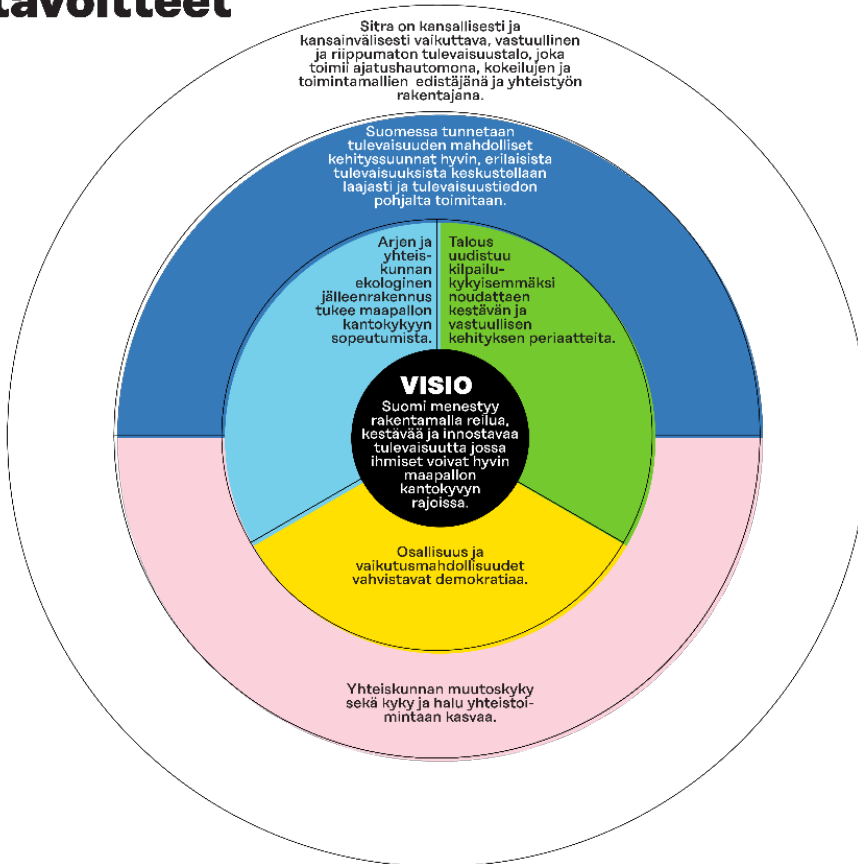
tavoitteet

Sitra on kansallisesti ja kansainvälisesti vaikuttava, vastuullinen ja riippumaton tulevaisuustalo, joka toimii ajatushautomona, kokeilujen ja toimintamallien edistäjänä ja yhteistyön rakentajana.

Suomessa tunnetaan tulevaisuuden mahdolliset kehityssuunnat hyvin, erilaisista tulevaisuuksista keskustellaan laajasti ja tulevaisuustiedon pohjalta toimitaan.

Arjen ja yhteiskunnan ekologinen jälleenrakennus tukee maapallon kantokykyyn sopeutumista.

Talous uudistuu kilpailukykyisemmäksi noudattaen kestävän ja vastuullisen kehityksen periaatteita.

VISIO
Suomi menestyy rakentamalla reilua, kestävää ja innostavaa tulevaisuutta jossa ihmiset voivat hyvin maapallon kantokyvyn rajoissa.

Osallisuus ja vaikutusmahdollisuudet vahvistavat demokratiaa.

Yhteiskunnan muutoskyky sekä kyky ja halu yhteistoimintaan kasvaa.